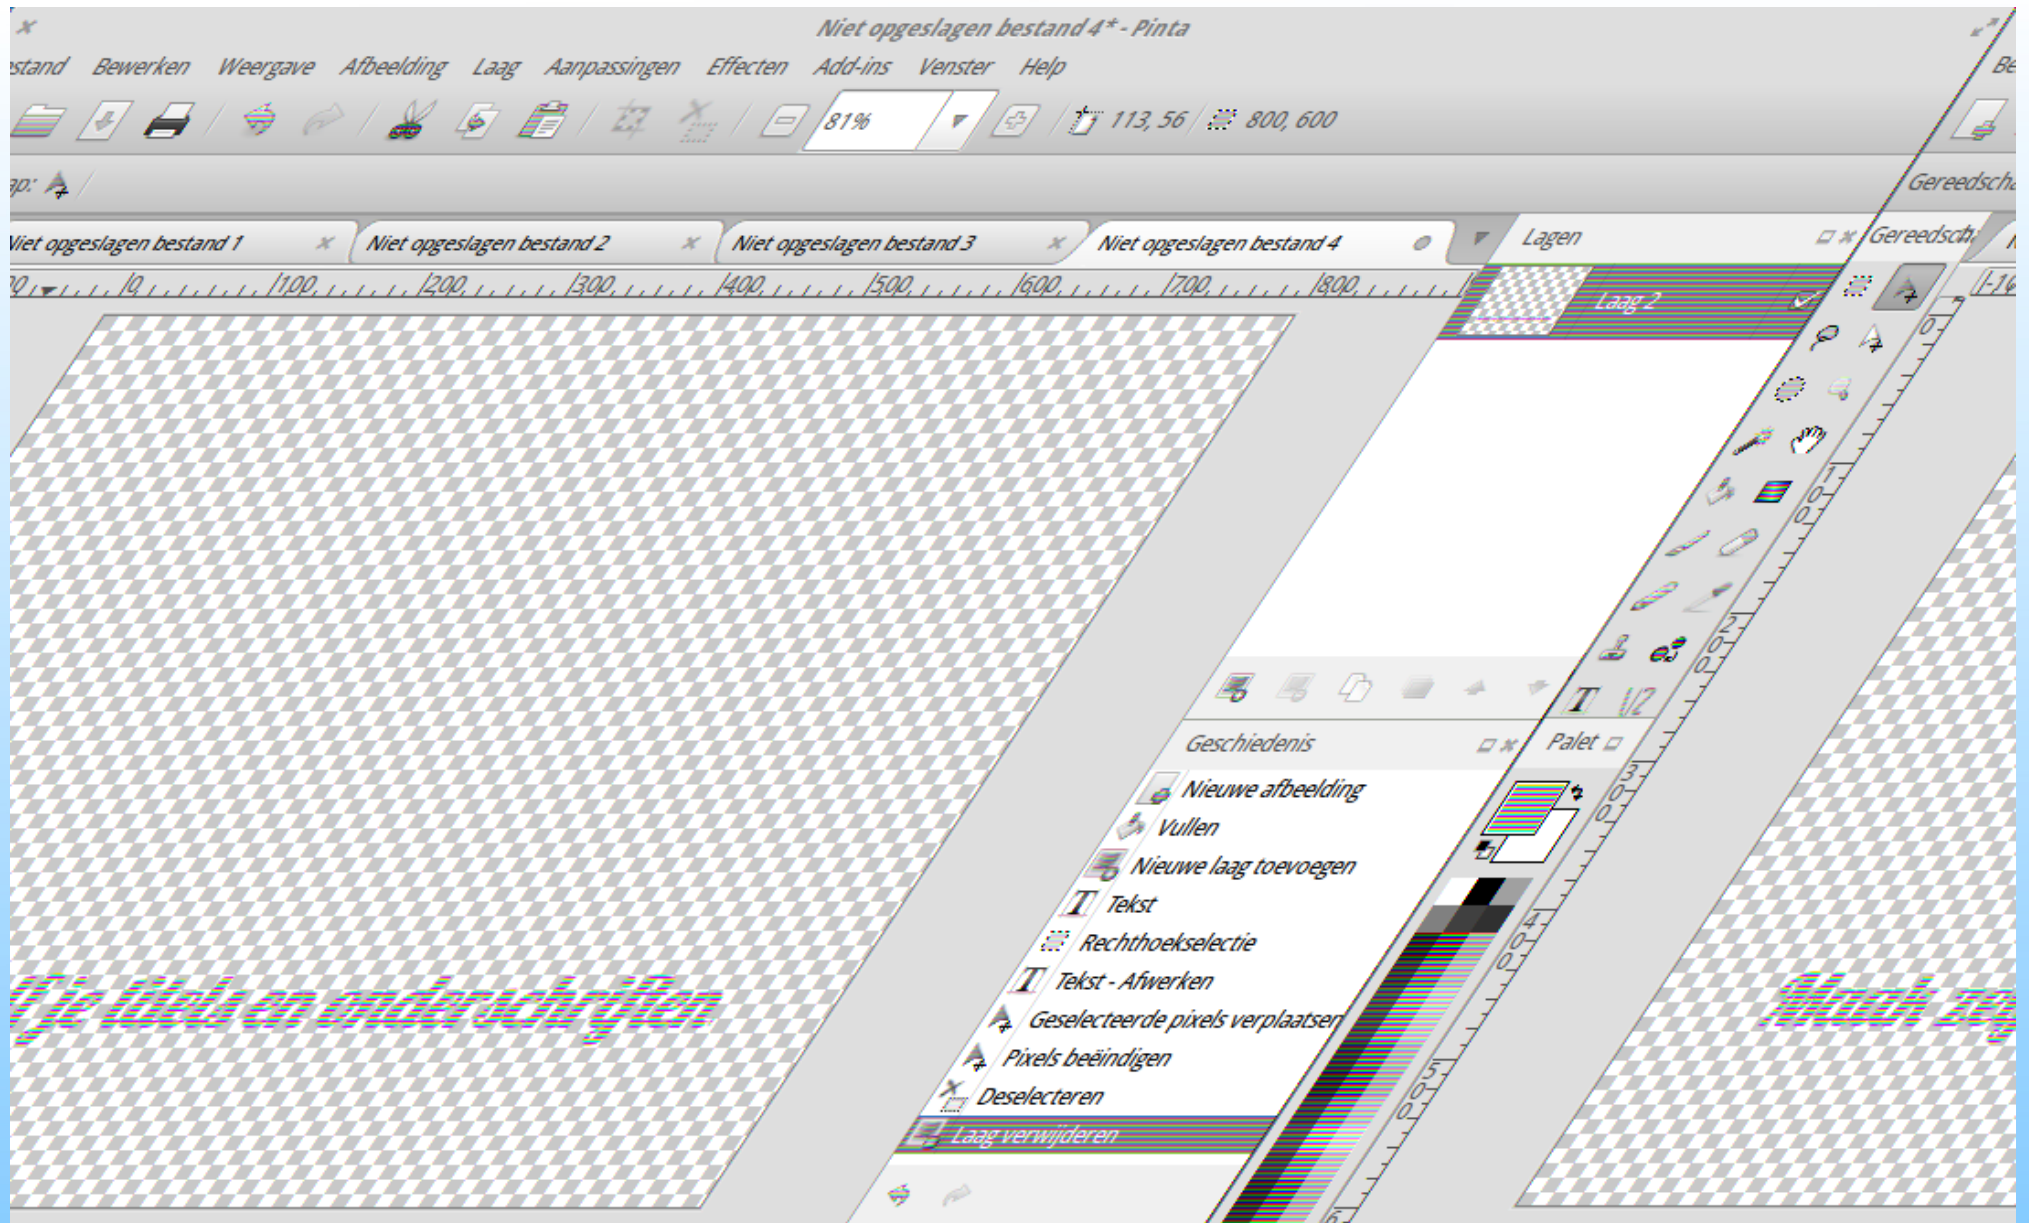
Niet opgeslagen bestand 4* - Pinta

estand Bewerken Weergave Afbeelding Laag Aanpassingen Effecten Add-ins Venster Help

81% 113, 56 800, 600

ap:

Gereedscha

Niet opgeslagen bestand 1 Niet opgeslagen bestand 2 Niet opgeslagen bestand 3 Niet opgeslagen bestand 4

Lagen

Gereedsch

Laag 2

0 100 200 300 400 500 600 700 800

Geschiedenis

Nieuwe afbeelding
Vullen
Nieuwe laag toevoegen
Tekst
Rechthoekselectie
Tekst - Afwerken
Geselecteerde pixels verplaatsen
Pixels beëindigen
Deselecteren
Laag verwijderen

Palet

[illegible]

Be